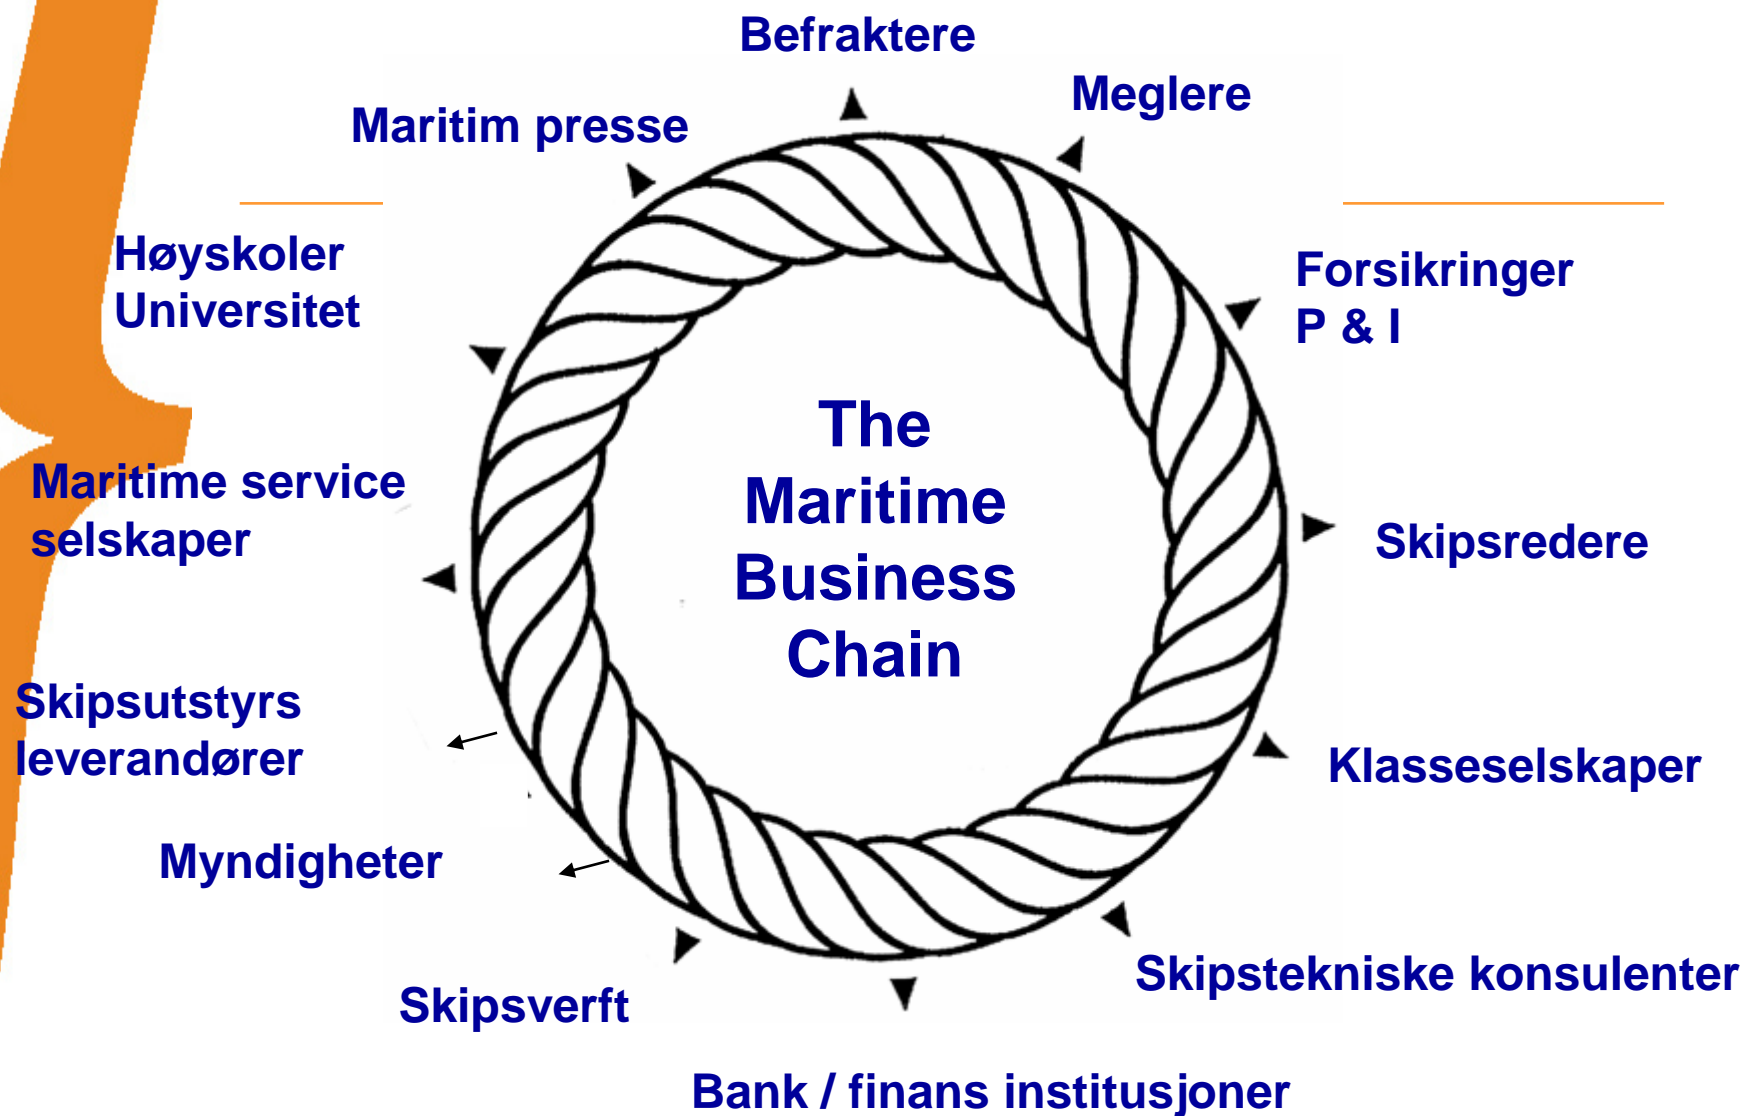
Befraktere

Meglere

Maritim presse

Høyskoler
Universitet

Forsikringer
P & I

The
Maritime
Business
Chain

Maritime service
selskaper

Skipsredere

Skipsutstyrs
leverandører

Klasseselskaper

Myndigheter

Skipstekniske konsulenter

Skipsverft

Bank / finans institusjoner